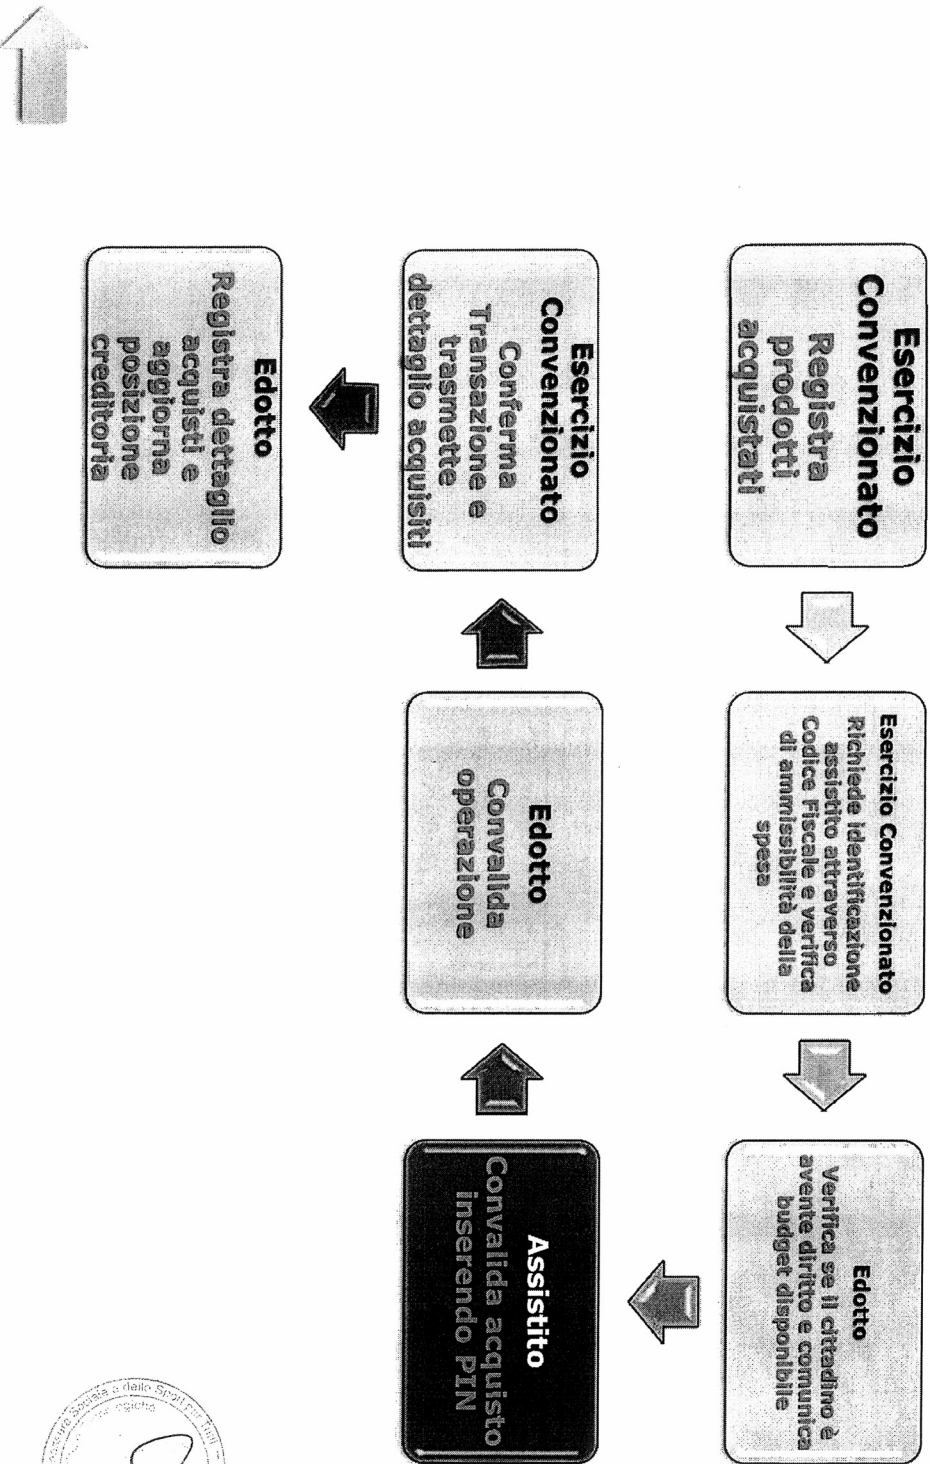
Esercizio Convenzionato
Registra prodotti acquistati

Esercizio Convenzionato
Richiede identificazione assistito attraverso Codice Fiscale e verifica di ammissibilità della spesa

Edotto
Verifica se il cittadino è avente diritto e comunica budget disponibile

Assistito
Convalida acquisto inserendo PIN

Edotto
Convalida operazione

Esercizio Convenzionato
Conferma Transazione e trasmette dettaglio acquisti

Edotto
Registra dettaglio acquisti e aggiorna posizione creditoria

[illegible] Sociale e dello Sport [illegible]